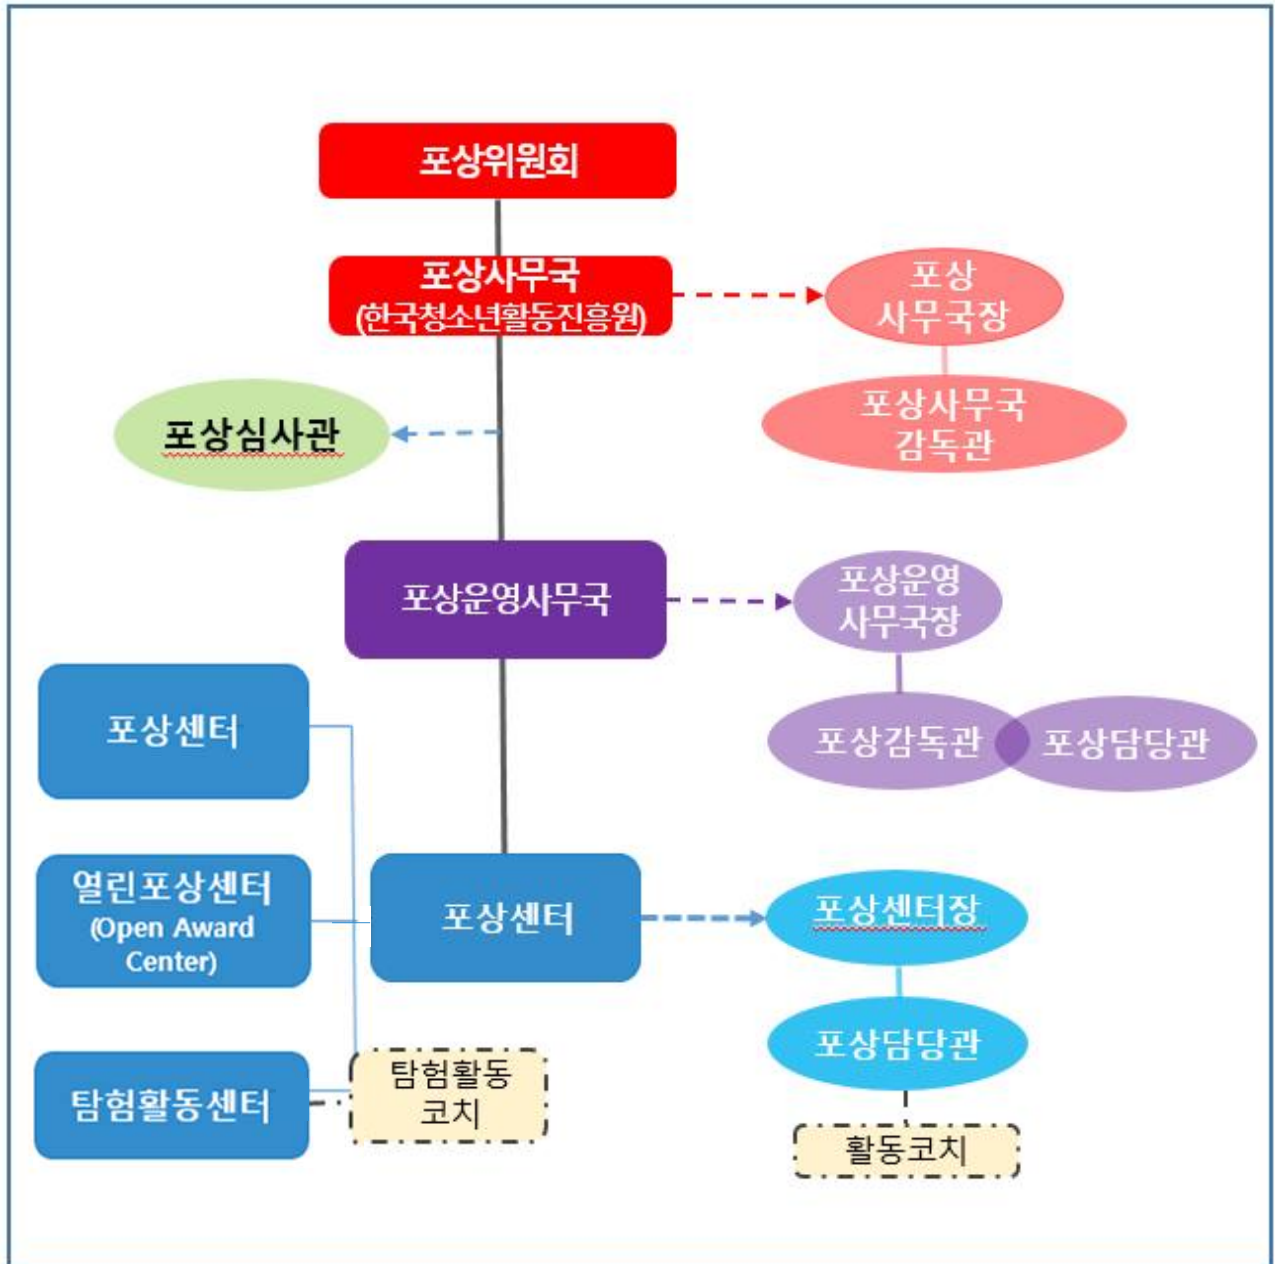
포상위원회

포상사무국
(한국청소년활동진흥원)

포상
사무국장

포상사무국
감독관

포상심사관

포상운영사무국

포상운영
사무국장

포상감독관

포상담당관

포상센터

열린포상센터
(Open Award Center)

탐험활동센터

포상센터

포상센터장

포상담당관

탐험활동
코치

활동코치